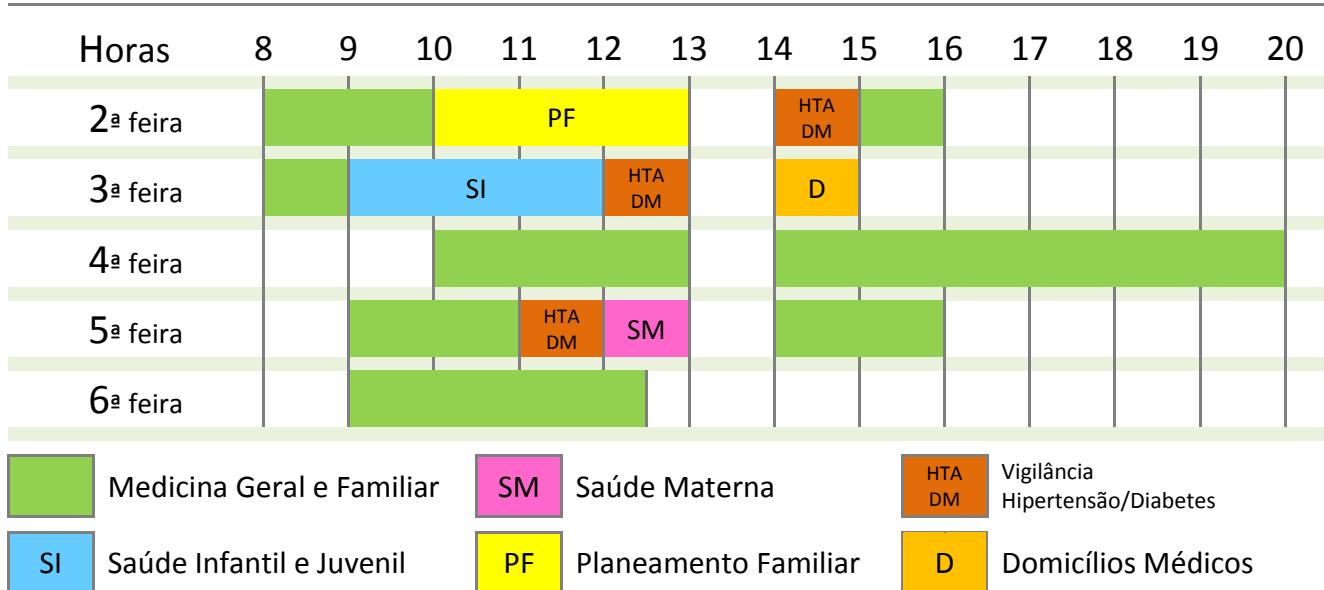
| Horas | 8 | 9 | 10 | 11 | 12 | 13 | 14 | 15 | 16 | 17 | 18 | 19 | 20 |
|---|---|---|---|---|---|---|---|---|---|---|---|---|---|
| 2ª feira | | | PF | | | | HTA DM | | | | | | |
| 3ª feira | | SI | | | HTA DM | | D | | | | | | |
| 4ª feira | | | | | | | | | | | | | |
| 5ª feira | | | | HTA DM | SM | | | | | | | | |
| 6ª feira | | | | | | | | | | | | | |

Medicina Geral e Familiar

SM Saúde Materna

HTA DM Vigilância Hipertensão/Diabetes

SI Saúde Infantil e Juvenil

PF Planeamento Familiar

D Domicílios Médicos